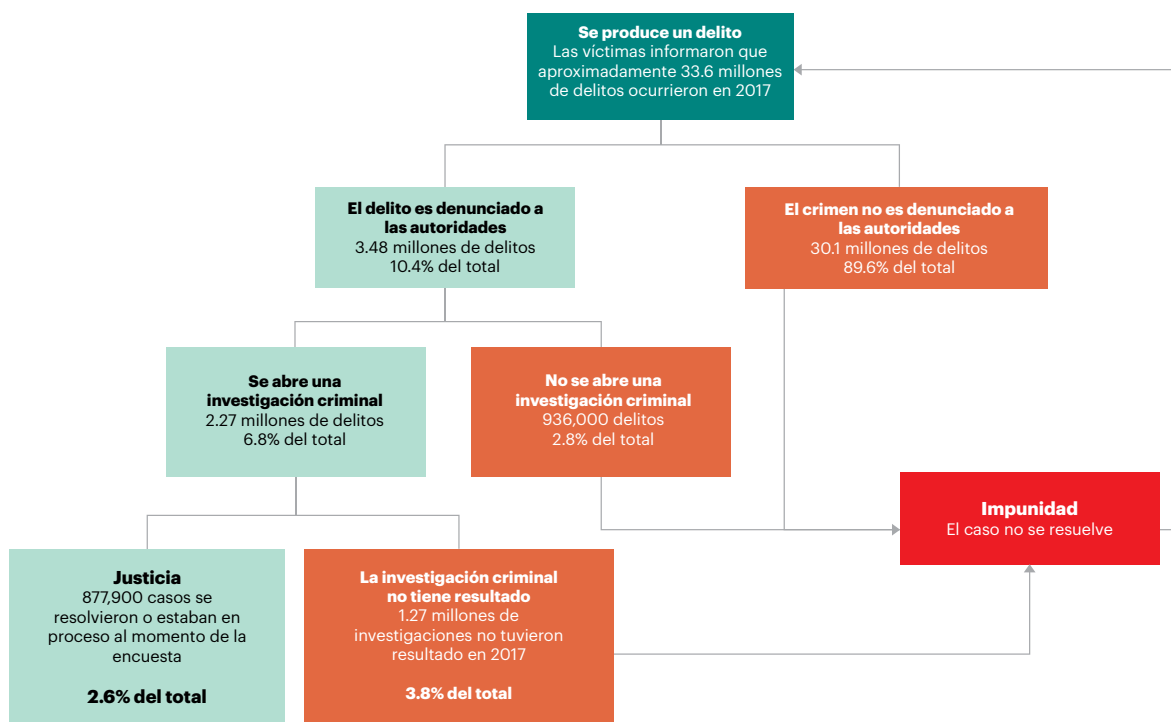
**Se produce un delito**
Las víctimas informaron que aproximadamente 33.6 millones de delitos ocurrieron en 2017

**El delito es denunciado a las autoridades**
3.48 millones de delitos
10.4% del total

**El crimen no es denunciado a las autoridades**
30.1 millones de delitos
89.6% del total

**Se abre una investigación criminal**
2.27 millones de delitos
6.8% del total

**No se abre una investigación criminal**
936,000 delitos
2.8% del total

**Impunidad**
El caso no se resuelve

**Justicia**
877,900 casos se resolvieron o estaban en proceso al momento de la encuesta

**2.6% del total**

**La investigación criminal no tiene resultado**
1.27 millones de investigaciones no tuvieron resultado en 2017

**3.8% del total**